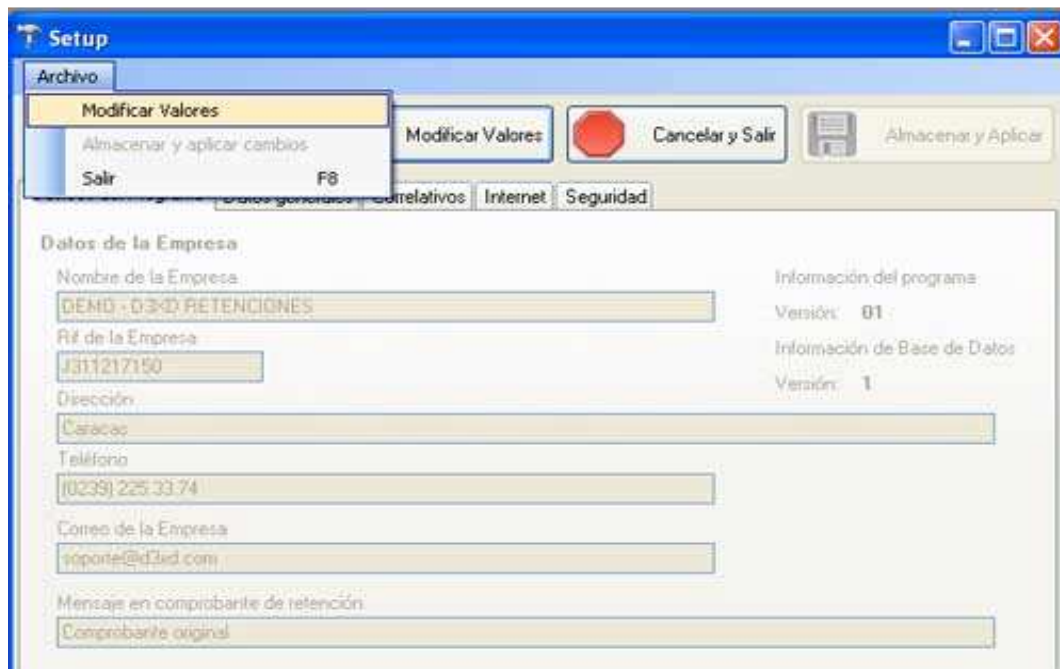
Setup

Archivo

Modificar Valores

Almacenar y aplicar cambios

Salir F8

Modificar Valores

Cancelar y Salir

Almacenar y Aplicar

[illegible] Datos generales Correlativos Internet Seguridad

Datos de la Empresa

Nombre de la Empresa

DEMO - D3XD RETENCIONES

Rif de la Empresa

J311217150

Dirección

Caracas

Teléfono

(0239) 225.33.74

Correo de la Empresa

soporte@d3xd.com

Mensaje en comprobante de retención

Comprobante original

Información del programa

Versión: 01

Información de Base de Datos

Versión: 1